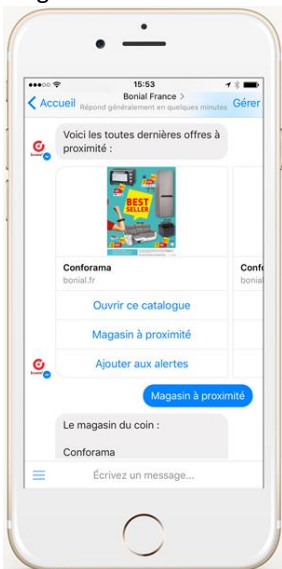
●●●○○ 15:53

< Accueil
Bonial France >
Répond généralement en quelques minutes
Gérer

Voici les toutes dernières offres à proximité :

BEST SELLER

Conforama
bonial.fr

Ouvrir ce catalogue

Magasin à proximité

Ajouter aux alertes

Confo
bonial

Magasin à proximité

Le magasin du coin :

Conforama

Écrivez un message...